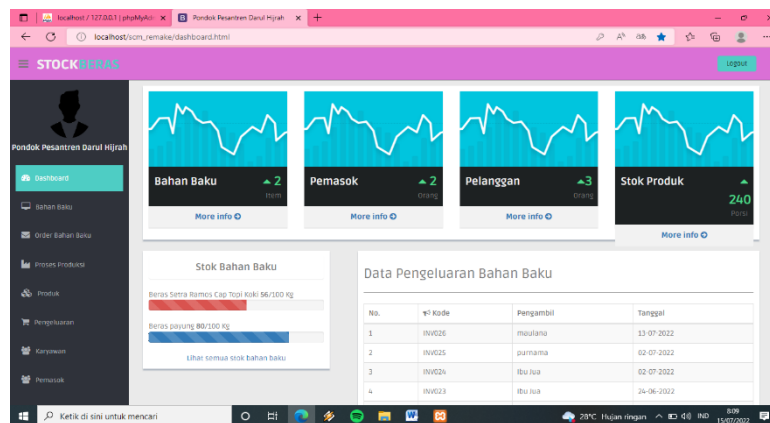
localhost / 127.0.0.1 | phpMyAdi ×
Pondok Pesantren Darul Hijrah ×
+
localhost/scm_remake/dashboard.html

STOCKBERAS
Logout

Pondok Pesantren Darul Hijrah

Dashboard
Bahan Baku
Order Bahan Baku
Proses Produksi
Produk
Pengeluaran
Karyawan
Pemasok

Bahan Baku ▲2 Item
More info

Pemasok ▲2 Orang
More info

Pelanggan ▲3 Orang
More info

Stok Produk ▲ 240 Porsi
More info

Stok Bahan Baku
Beras Setra Ramos Cap Topi Koki 56/100 Kg
Beras payung 80/100 Kg
Lihat semua stok bahan baku

Data Pengeluaran Bahan Baku

| No. | Kode | Pengambil | Tanggal |
|---|---|---|---|
| 1 | INV026 | moulana | 13-07-2022 |
| 2 | INV025 | purnama | 02-07-2022 |
| 3 | INV024 | ibu jua | 02-07-2022 |
| 4 | INV023 | ibu jua | 24-06-2022 |

Ketik di sini untuk mencari
28°C Hujan ringan IND 8:09 15/07/2022